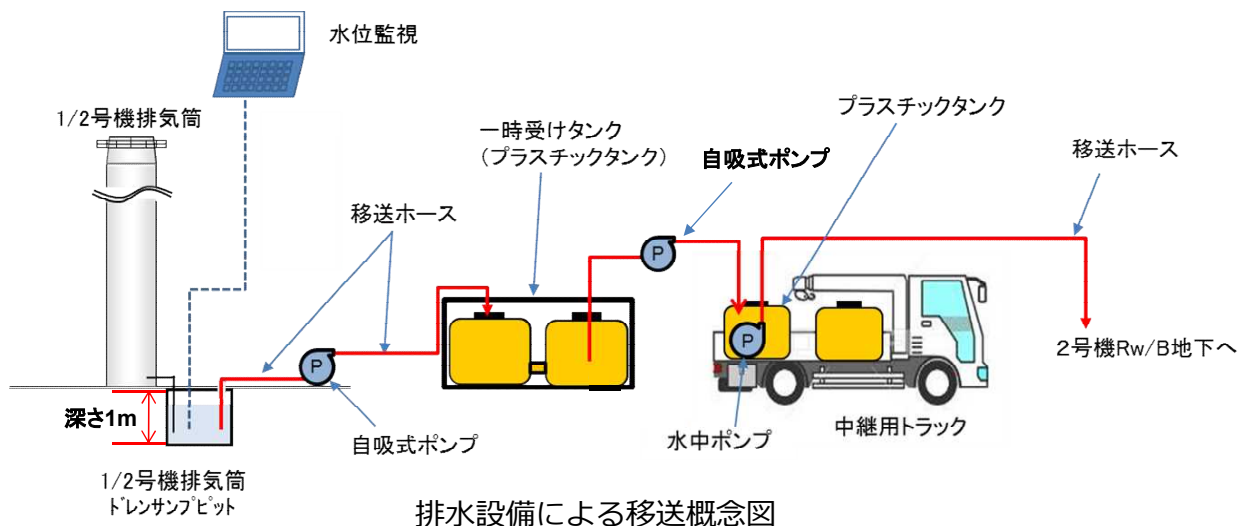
水位監視

1/2号機排気筒

一時受けタンク
（プラスチックタンク）

自吸式ポンプ

プラスチックタンク

移送ホース

移送ホース

P

P

P

2号機Rw/B地下へ

深さ1m

自吸式ポンプ

水中ポンプ

中継用トラック

1/2号機排気筒
ドレンサンプピット

排水設備による移送概念図